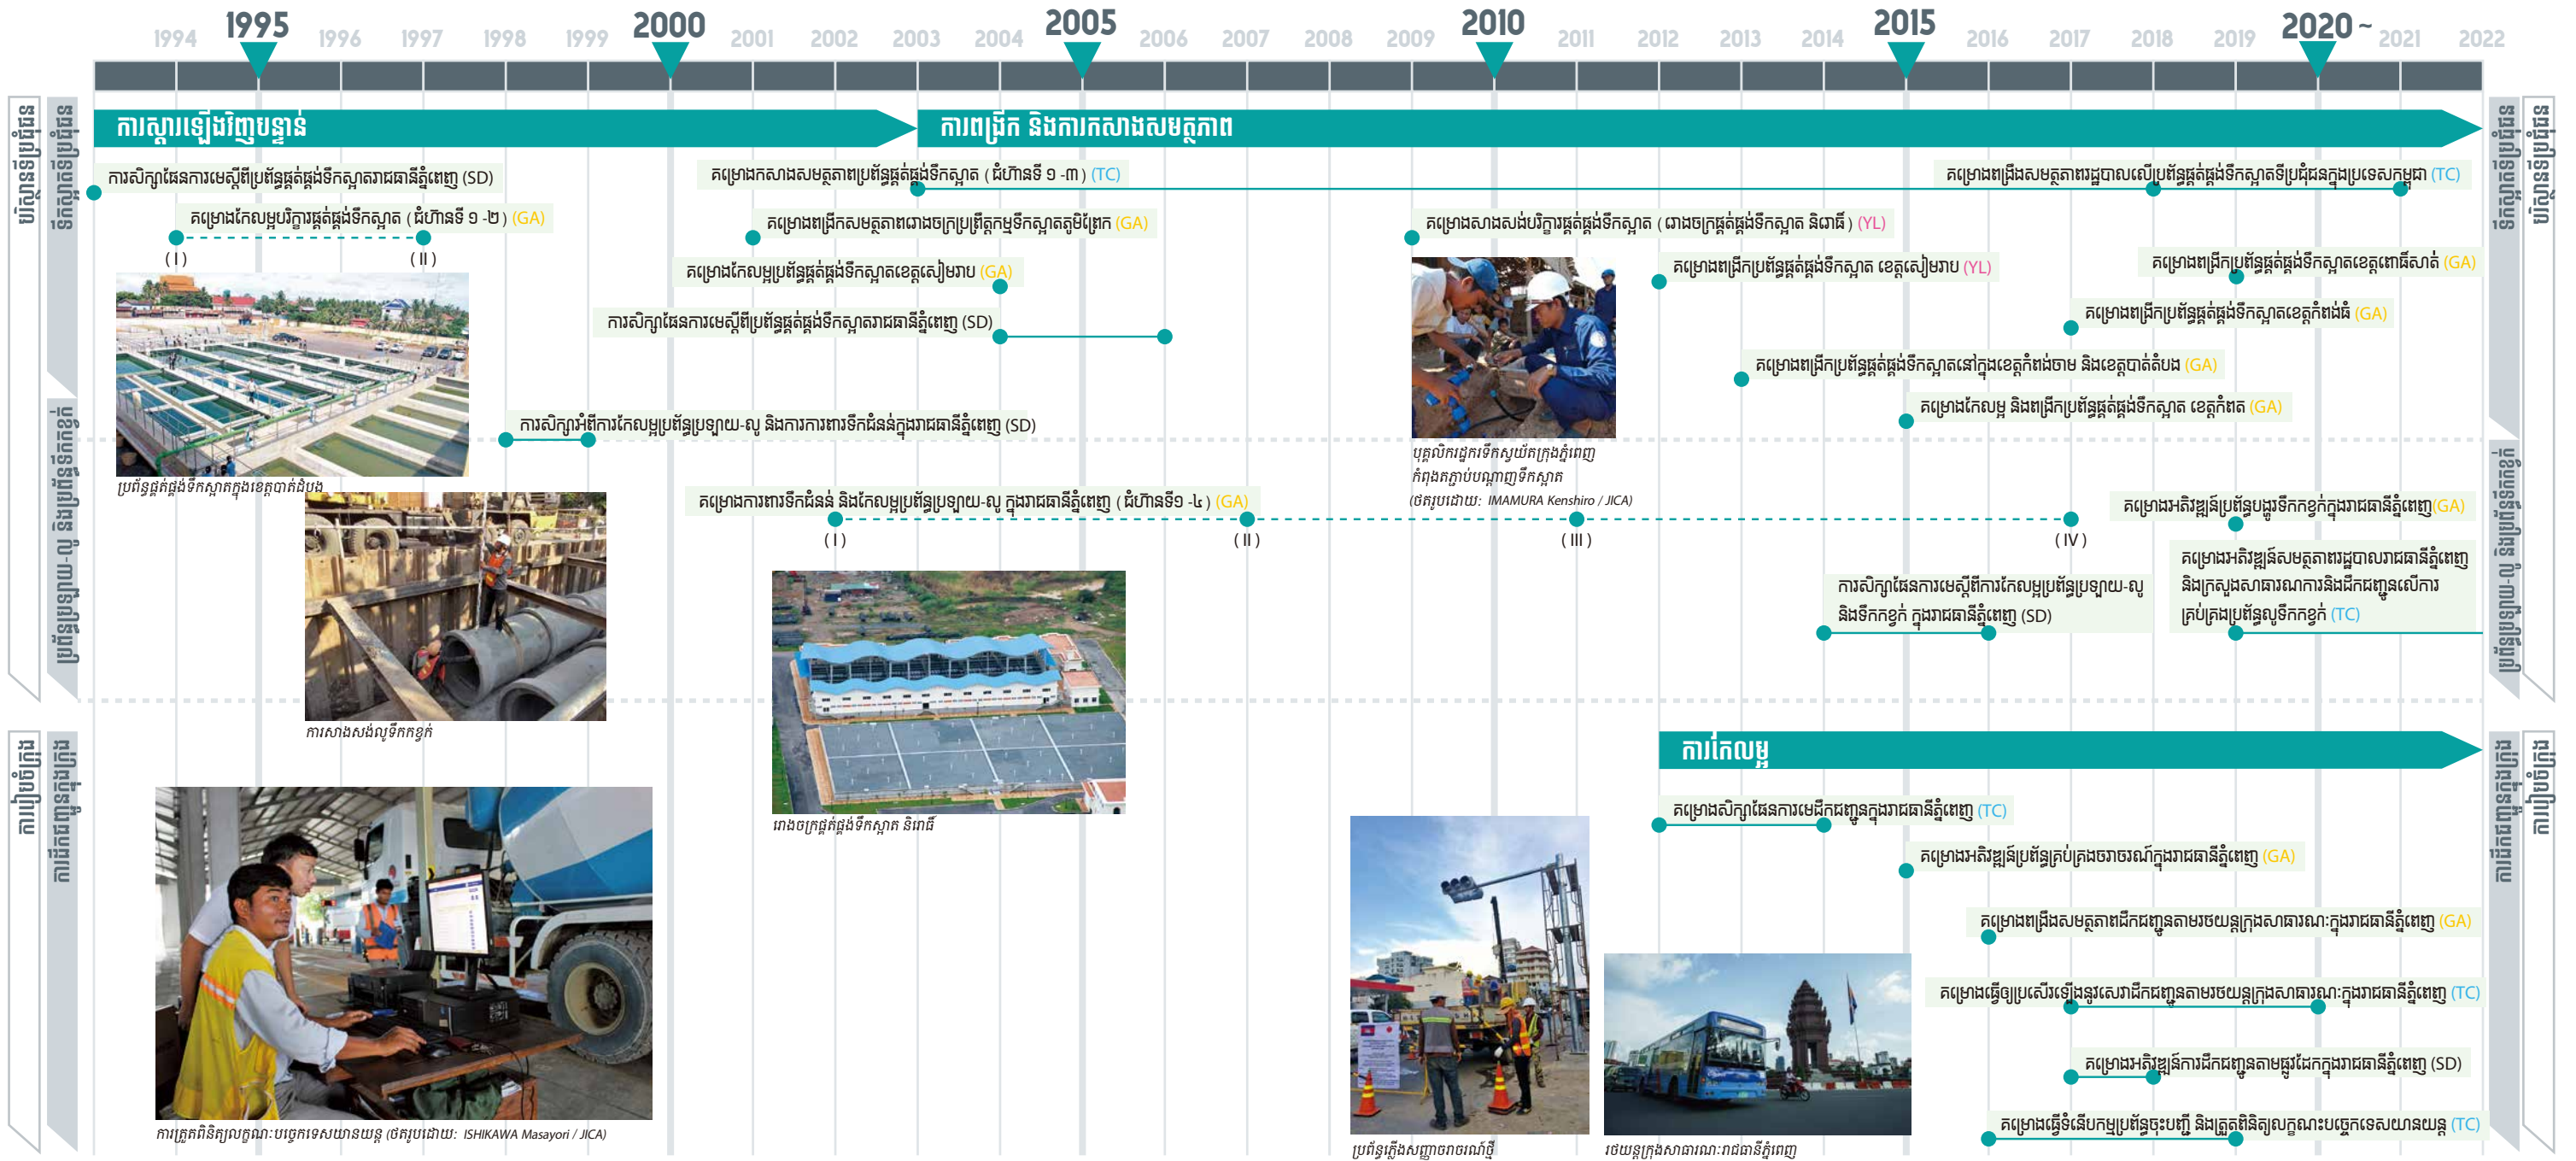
1994 1995 1996 1997 1998 1999 2000 2001 2002 2003 2004 2005 2006 2007 2008 2009 2010 2011 2012 2013 2014 2015 2016 2017 2018 2019 2020 ~ 2021 2022

ហេដ្ឋារចនាសម្ព័ន្ធ

ការផ្គត់ផ្គង់ទឹក

ការស្តារឡើងវិញបន្ទាន់

ការពង្រីក និងការកសាងសមត្ថភាព

ការសិក្សាផែនការមេស្តីពីប្រព័ន្ធផ្គត់ផ្គង់ទឹកស្អាតរាជធានីភ្នំពេញ (SD)

គម្រោងកែលម្អបរិក្ខារផ្គត់ផ្គង់ទឹកស្អាត (ដំណាក់ទី ១ -២) (GA)

( I ) ( II )

គម្រោងកសាងសមត្ថភាពប្រព័ន្ធផ្គត់ផ្គង់ទឹកស្អាត (ដំណាក់ទី ១ -៣) (TC)

គម្រោងពង្រឹងសមត្ថភាពរដ្ឋបាលលើប្រព័ន្ធផ្គត់ផ្គង់ទឹកស្អាតទីប្រជុំជនក្នុងប្រទេសកម្ពុជា (TC)

គម្រោងពង្រីកសមត្ថភាពរោងចក្រប្រព្រឹត្តកម្មទឹកស្អាតចំរុងចម្រើន (GA)

គម្រោងសាងសង់បរិក្ខារផ្គត់ផ្គង់ទឹកស្អាត (រោងចក្រផ្គត់ផ្គង់ទឹកស្អាត និរោធ) (YL)

គម្រោងកែលម្អប្រព័ន្ធផ្គត់ផ្គង់ទឹកស្អាតខេត្តសៀមរាប (GA)

គម្រោងពង្រីកប្រព័ន្ធផ្គត់ផ្គង់ទឹកស្អាត ខេត្តសៀមរាប (YL)

គម្រោងពង្រីកប្រព័ន្ធផ្គត់ផ្គង់ទឹកស្អាតខេត្តពោធិ៍សាត់ (GA)

ការសិក្សាផែនការមេស្តីពីប្រព័ន្ធផ្គត់ផ្គង់ទឹកស្អាតរាជធានីភ្នំពេញ (SD)

គម្រោងពង្រីកប្រព័ន្ធផ្គត់ផ្គង់ទឹកស្អាតខេត្តកំពង់ធំ (GA)

គម្រោងពង្រីកប្រព័ន្ធផ្គត់ផ្គង់ទឹកស្អាតនៅក្នុងខេត្តកំពង់ចាម និងខេត្តបាត់ដំបង (GA)

គម្រោងកែលម្អ និងពង្រីកប្រព័ន្ធផ្គត់ផ្គង់ទឹកស្អាត ខេត្តកំពត (GA)

ប្រព័ន្ធផ្គត់ផ្គង់ទឹកស្អាតក្នុងខេត្តបាត់ដំបង

បុគ្គលិករដ្ឋាករទឹកស្វយ័តក្រុងភ្នំពេញកំពុងតភ្ជាប់បណ្តាញទឹកស្អាត (ថតរូបដោយ: IMAMURA Kenshiro / JICA)

ប្រព័ន្ធប្រឡាយ-លូ និងប្រព័ន្ធទឹកកខ្វក់

ការសិក្សាអំពីការកែលម្អប្រព័ន្ធប្រឡាយ-លូ និងការការពារទឹកជំនន់ក្នុងរាជធានីភ្នំពេញ (SD)

គម្រោងការពារទឹកជំនន់ និងកែលម្អប្រព័ន្ធប្រឡាយ-លូ ក្នុងរាជធានីភ្នំពេញ (ដំណាក់ទី១ -៤) (GA)

( I ) ( II ) ( III ) ( IV )

គម្រោងអភិវឌ្ឍន៍ប្រព័ន្ធបង្ហូរទឹកកខ្វក់ក្នុងរាជធានីភ្នំពេញ (GA)

ការសិក្សាផែនការមេស្តីពីការកែលម្អប្រព័ន្ធប្រឡាយ-លូ និងទឹកកខ្វក់ ក្នុងរាជធានីភ្នំពេញ (SD)

គម្រោងអភិវឌ្ឍន៍សមត្ថភាពរដ្ឋបាលរាជធានីភ្នំពេញ និងក្រសួងសាធារណការនិងដឹកជញ្ជូនលើការគ្រប់គ្រងប្រព័ន្ធលូទឹកកខ្វក់ (TC)

ការសាងសង់លូទឹកកខ្វក់

រោងចក្រផ្គត់ផ្គង់ទឹកស្អាត និរោធ

ការដឹកជញ្ជូនក្នុងក្រុង

ការរៀបចំក្រុង

ការកែលម្អ

គម្រោងសិក្សាផែនការមេដឹកជញ្ជូនក្នុងរាជធានីភ្នំពេញ (TC)

គម្រោងអភិវឌ្ឍន៍ប្រព័ន្ធគ្រប់គ្រងចរាចរណ៍ក្នុងរាជធានីភ្នំពេញ (GA)

គម្រោងពង្រឹងសមត្ថភាពដឹកជញ្ជូនតាមរថយន្តក្រុងសាធារណៈក្នុងរាជធានីភ្នំពេញ (GA)

គម្រោងធ្វើឲ្យប្រសើរឡើងនូវសេវាដឹកជញ្ជូនតាមរថយន្តក្រុងសាធារណៈក្នុងរាជធានីភ្នំពេញ (TC)

គម្រោងអភិវឌ្ឍន៍ការដឹកជញ្ជូនតាមផ្លូវដែកក្នុងរាជធានីភ្នំពេញ (SD)

គម្រោងធ្វើទំនើបកម្មប្រព័ន្ធចុះបញ្ជី និងត្រួតពិនិត្យលក្ខណៈបច្ចេកទេសយានយន្ត (TC)

ការត្រួតពិនិត្យលក្ខណៈបច្ចេកទេសយានយន្ត (ថតរូបដោយ: ISHIKAWA Masayori / JICA)

ប្រព័ន្ធភ្លើងសញ្ញាចរាចរណ៍ថ្មី

រថយន្តក្រុងសាធារណៈរាជធានីភ្នំពេញ